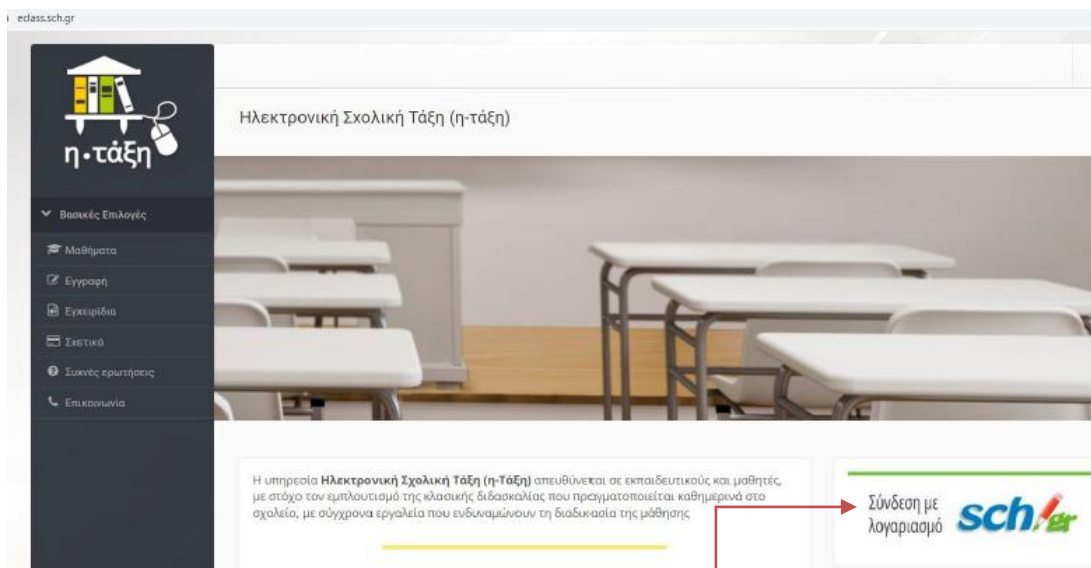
eclass.sch.gr

η·τάξη

Βασικές Επιλογές

Μαθήματα

Εγγραφή

Εγχειρίδια

Σχετικά

Συχνές ερωτήσεις

Επικοινωνία

Ηλεκτρονική Σχολική Τάξη (η-τάξη)

Η υπηρεσία **Ηλεκτρονική Σχολική Τάξη (η-Τάξη)** απευθύνεται σε εκπαιδευτικούς και μαθητές, με στόχο τον εμπλουτισμό της κλασικής διδασκαλίας που πραγματοποιείται καθημερινά στο σχολείο, με σύγχρονα εργαλεία που ενδυναμώνουν τη διαδικασία της μάθησης

Σύνδεση με λογαριασμό sch.gr